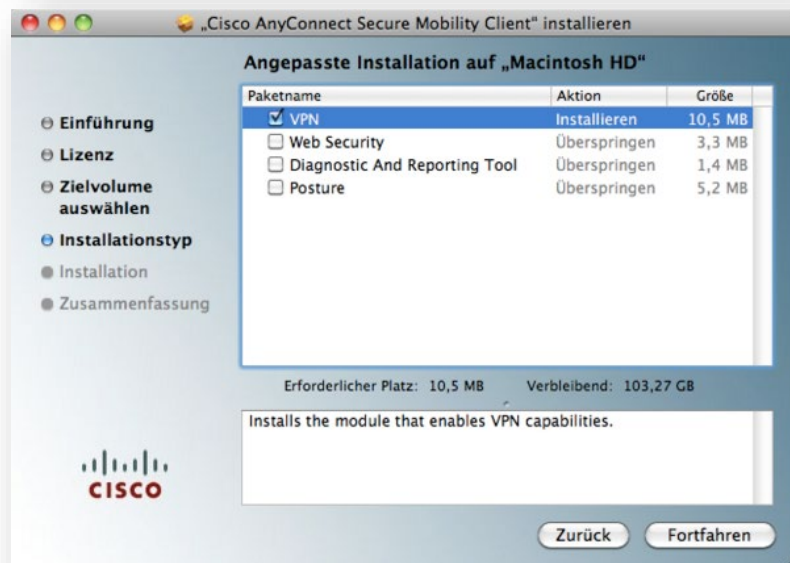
„Cisco AnyConnect Secure Mobility Client" installieren

Angepasste Installation auf „Macintosh HD"

Einführung
Lizenz
Zielvolume auswählen
Installationstyp
Installation
Zusammenfassung

| Paketname | Aktion | Größe |
|---|---|---|
| ☑ VPN | Installieren | 10,5 MB |
| ☐ Web Security | Überspringen | 3,3 MB |
| ☐ Diagnostic And Reporting Tool | Überspringen | 1,4 MB |
| ☐ Posture | Überspringen | 5,2 MB |

Erforderlicher Platz: 10,5 MB Verbleibend: 103,27 GB

Installs the module that enables VPN capabilities.

cisco

Zurück Fortfahren